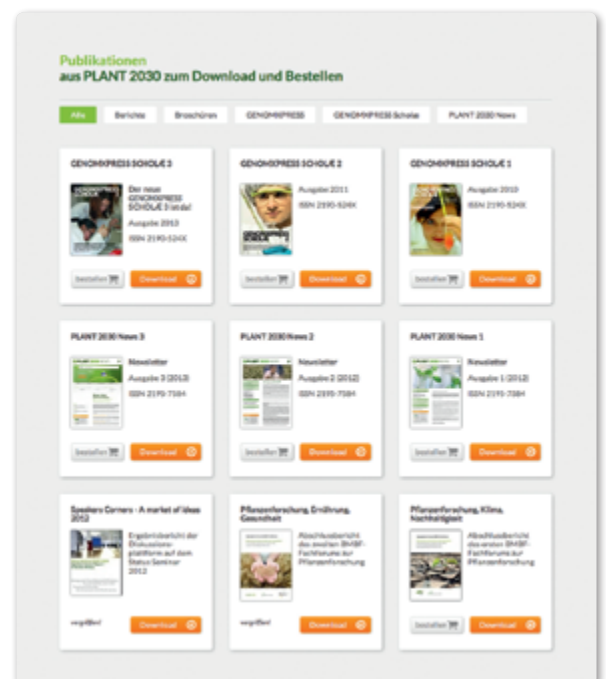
Publikationen
aus PLANT 2030 zum Download und Bestellen

Alle | Berichte | Broschüren | GENOMXPRESS | GENOMXPRESS Scholæ | PLANT 2030 News

GENOMXPRESS SCHOLÆ 3

Der neue GENOMXPRESS SCHOLÆ 3 ist da!
Ausgabe 2013
ISSN 2190-524X

Bestellen | Download

GENOMXPRESS SCHOLÆ 2

Ausgabe 2011
ISSN 2190-524X

Bestellen | Download

GENOMXPRESS SCHOLÆ 1

Ausgabe 2010
ISSN 2190-524X

Bestellen | Download

PLANT 2030 News 3

Newsletter
Ausgabe 3 (2013)
ISSN 2195-7584

Bestellen | Download

PLANT 2030 News 2

Newsletter
Ausgabe 2 (2012)
ISSN 2195-7584

Bestellen | Download

PLANT 2030 News 1

Newsletter
Ausgabe 1 (2012)
ISSN 2195-7584

Bestellen | Download

Speakers Corners - A market of ideas 2012

Ergebnisbericht der Diskussionsplattform auf dem Status Seminar 2012

vergriffen! | Download

Pflanzenforschung, Ernährung, Gesundheit

Abschlussbericht des zweiten BMBF-Fachforums zur Pflanzenforschung

vergriffen! | Download

Pflanzenforschung, Klima, Nachhaltigkeit

Abschlussbericht des ersten BMBF-Fachforums zur Pflanzenforschung

Bestellen | Download